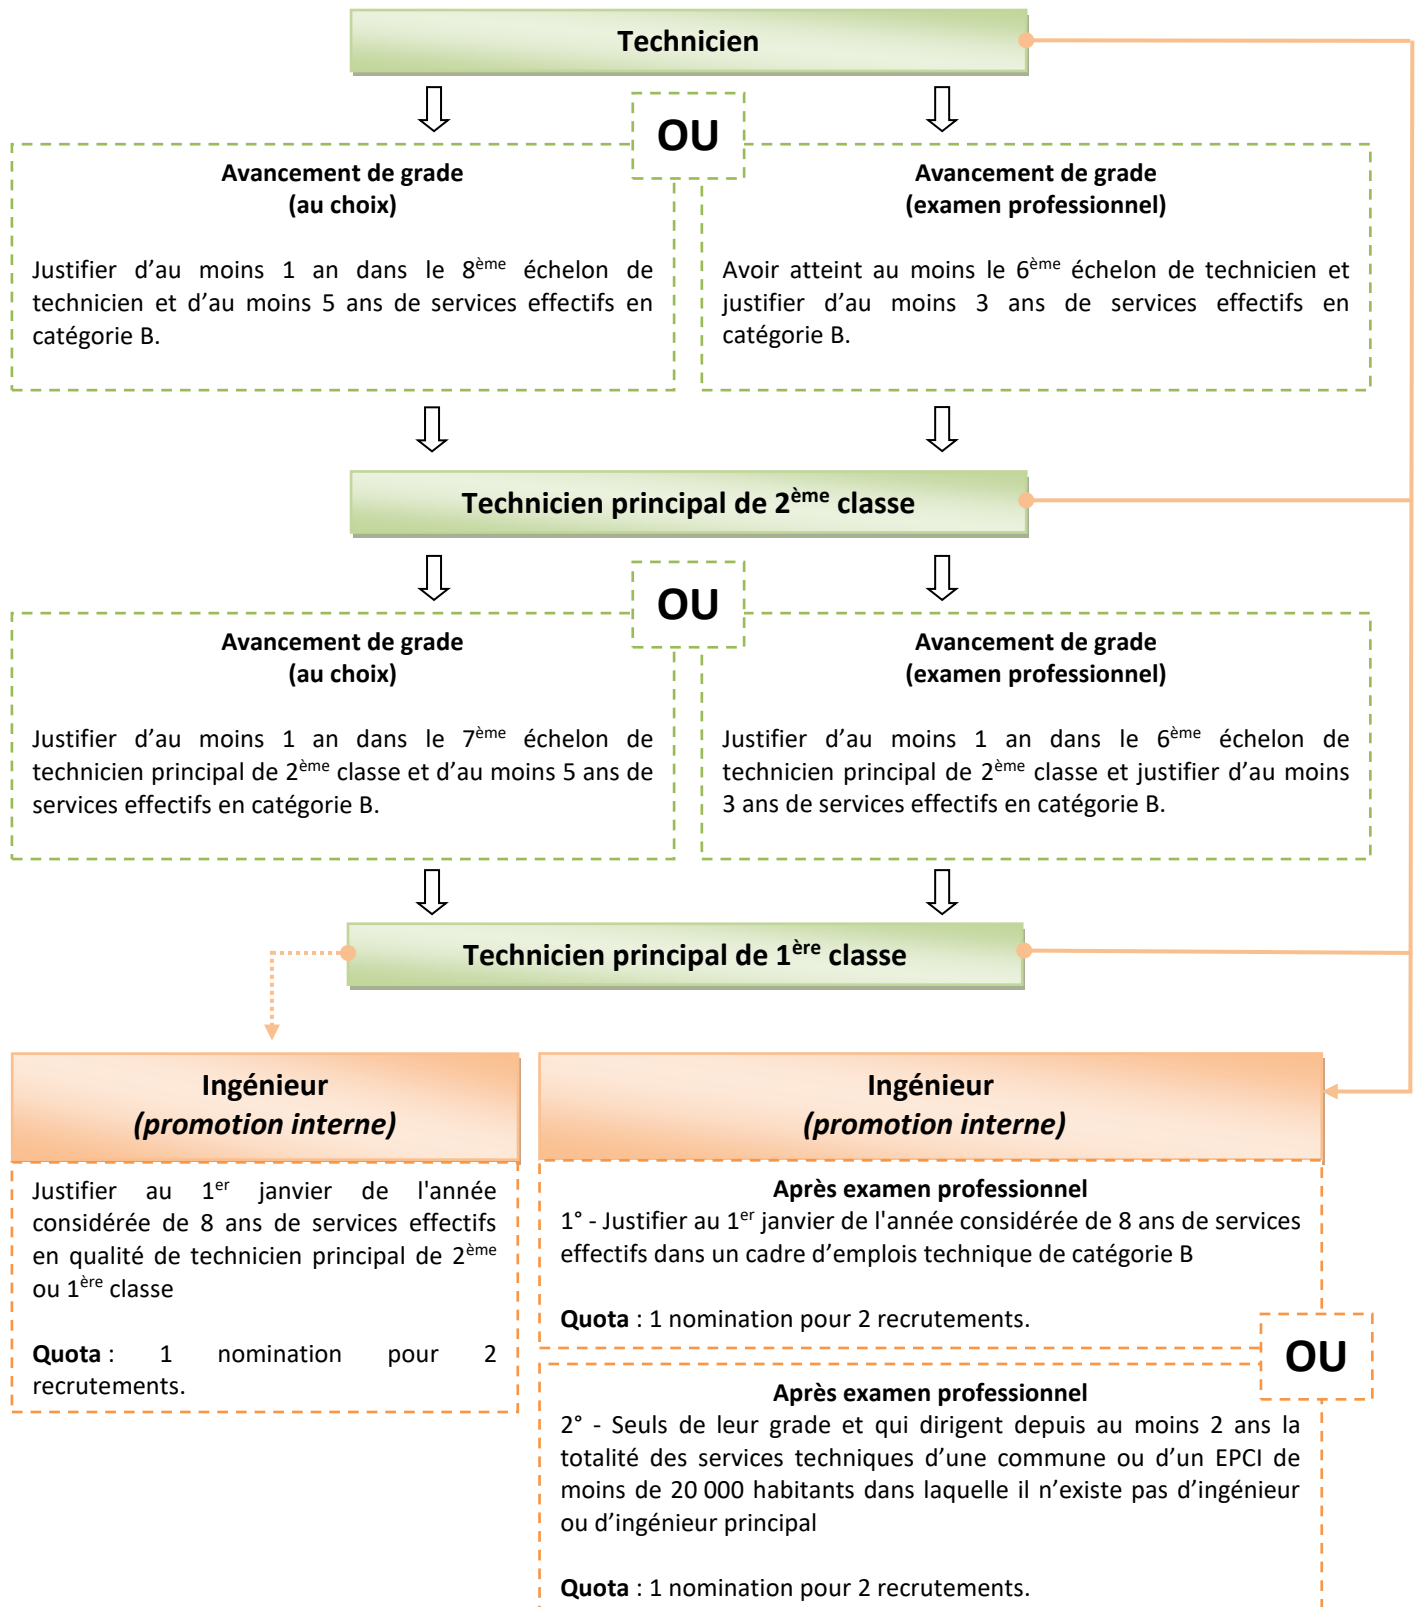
Technicien

OU

Avancement de grade
(au choix)

Justifier d'au moins 1 an dans le 8$^{ème}$ échelon de technicien et d'au moins 5 ans de services effectifs en catégorie B.

Avancement de grade
(examen professionnel)

Avoir atteint au moins le 6$^{ème}$ échelon de technicien et justifier d'au moins 3 ans de services effectifs en catégorie B.

Technicien principal de 2$^{ème}$ classe

OU

Avancement de grade
(au choix)

Justifier d'au moins 1 an dans le 7$^{ème}$ échelon de technicien principal de 2$^{ème}$ classe et d'au moins 5 ans de services effectifs en catégorie B.

Avancement de grade
(examen professionnel)

Justifier d'au moins 1 an dans le 6$^{ème}$ échelon de technicien principal de 2$^{ème}$ classe et justifier d'au moins 3 ans de services effectifs en catégorie B.

Technicien principal de 1$^{ère}$ classe

Ingénieur
(promotion interne)

Justifier au 1$^{er}$ janvier de l'année considérée de 8 ans de services effectifs en qualité de technicien principal de 2$^{ème}$ ou 1$^{ère}$ classe

Quota : 1 nomination pour 2 recrutements.

Ingénieur
(promotion interne)

Après examen professionnel
1° - Justifier au 1$^{er}$ janvier de l'année considérée de 8 ans de services effectifs dans un cadre d'emplois technique de catégorie B

Quota : 1 nomination pour 2 recrutements.

OU

Après examen professionnel
2° - Seuls de leur grade et qui dirigent depuis au moins 2 ans la totalité des services techniques d'une commune ou d'un EPCI de moins de 20 000 habitants dans laquelle il n'existe pas d'ingénieur ou d'ingénieur principal

Quota : 1 nomination pour 2 recrutements.